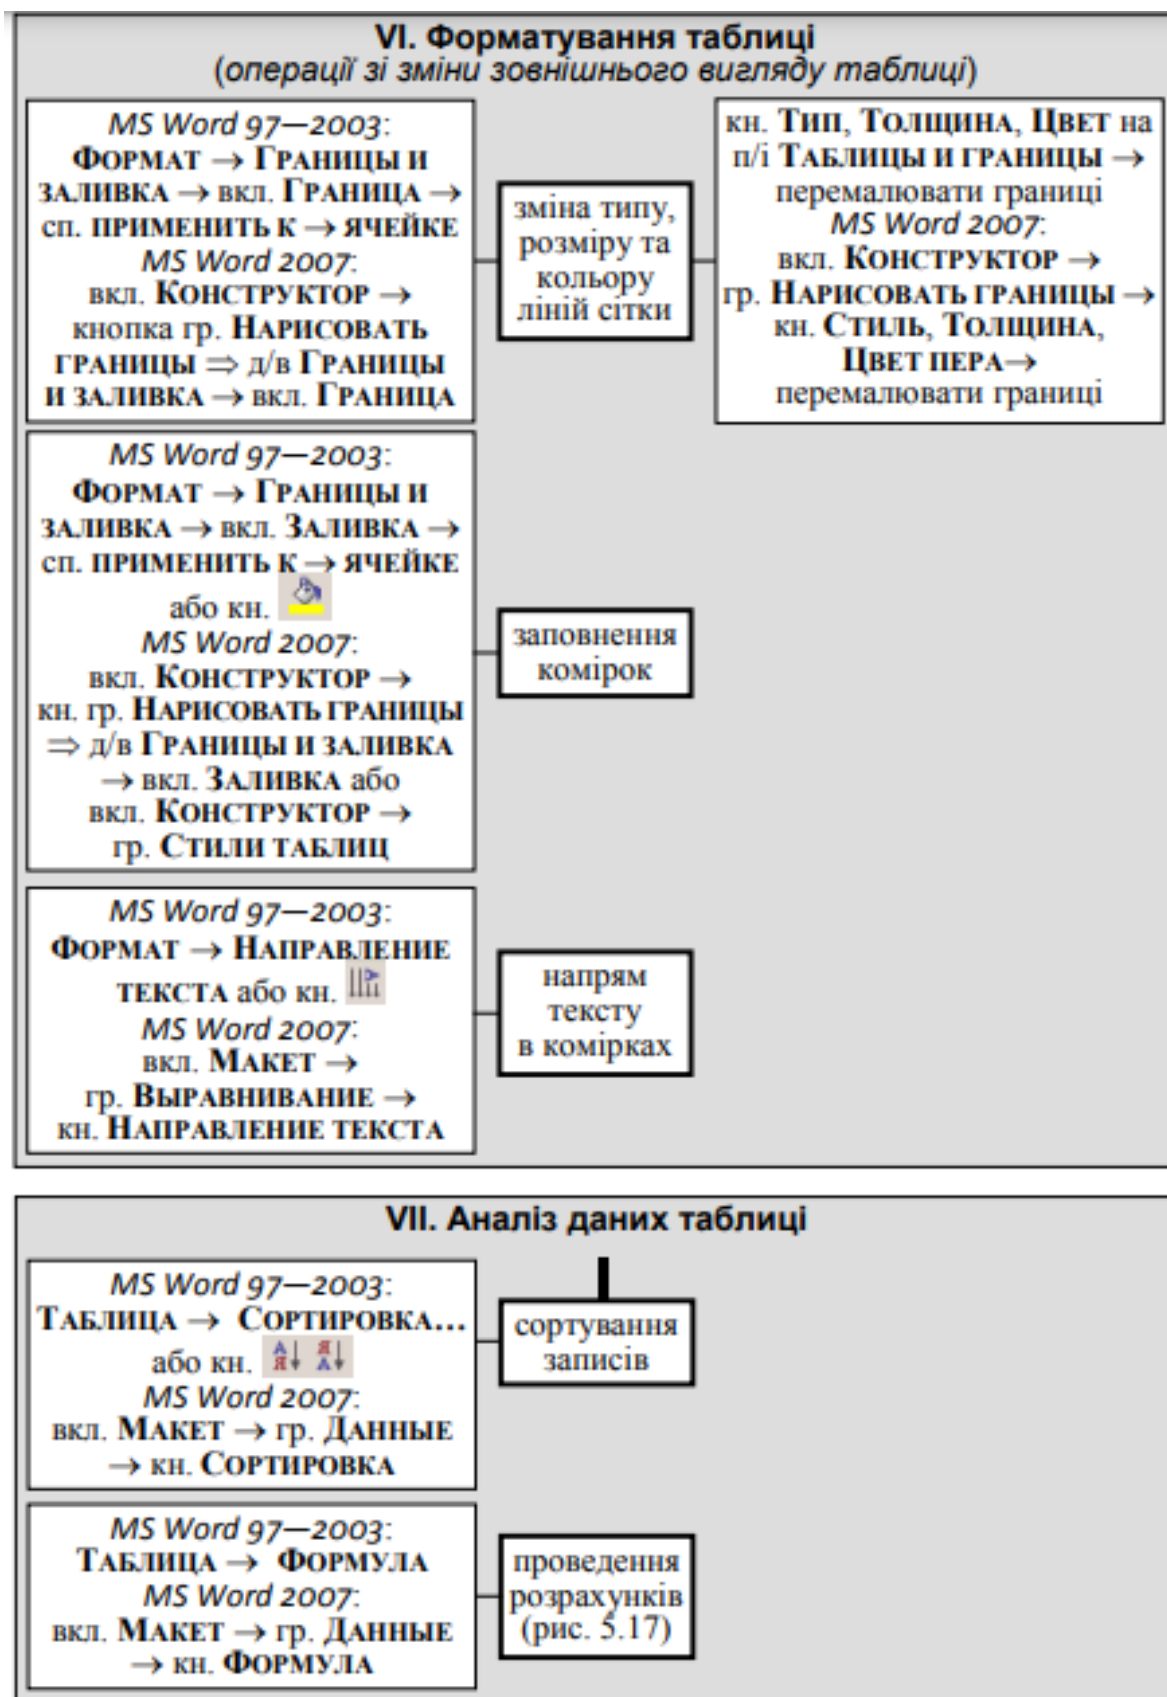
VI. Форматування таблиці
(операції зі зміни зовнішнього вигляду таблиці)

MS Word 97—2003: Формат → Границы и заливка → вкл. Граница → сп. применить к → ячейке
MS Word 2007: вкл. Конструктор → кнопка гр. Нарисовать границы ⇒ д/в Границы и заливка → вкл. Граница

зміна типу, розміру та кольору ліній сітки

кн. Тип, Толщина, Цвет на п/і Таблицы и границы → перемалювати границі
MS Word 2007: вкл. Конструктор → гр. Нарисовать границы → кн. Стиль, Толщина, Цвет пера→ перемалювати границі

MS Word 97—2003: Формат → Границы и заливка → вкл. Заливка → сп. применить к → ячейке або кн.
MS Word 2007: вкл. Конструктор → кн. гр. Нарисовать границы ⇒ д/в Границы и заливка → вкл. Заливка або вкл. Конструктор → гр. Стили таблиц

заповнення комірок

MS Word 97—2003: Формат → Направление текста або кн.
MS Word 2007: вкл. Макет → гр. Выравнивание → кн. Направление текста

напрям тексту в комірках

VII. Аналіз даних таблиці

MS Word 97—2003: Таблица → Сортировка... або кн.
MS Word 2007: вкл. Макет → гр. Данные → кн. Сортировка

сортування записів

MS Word 97—2003: Таблица → Формула
MS Word 2007: вкл. Макет → гр. Данные → кн. Формула

проведення розрахунків (рис. 5.17)